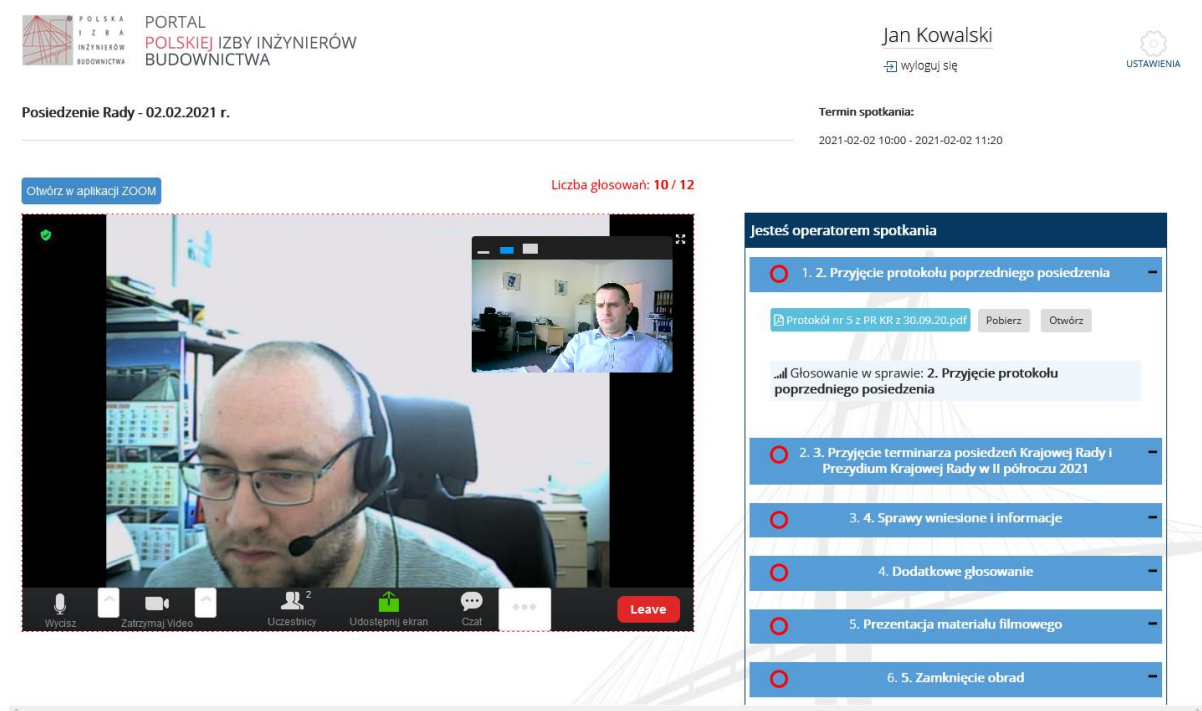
POLSKA IZBA INŻYNIERÓW BUDOWNICTWA

PORTAL
POLSKIEJ IZBY INŻYNIERÓW
BUDOWNICTWA

Jan Kowalski

wyloguj się

USTAWIENIA

Posiedzenie Rady - 02.02.2021 r.

Termin spotkania:

2021-02-02 10:00 - 2021-02-02 11:20

Otwórz w aplikacji ZOOM

Liczba głosowań: 10 / 12

Wycisz

Zatrzymaj Video

Uczestnicy 2

Udostępnij ekran

Czat

Leave

Jesteś operatorem spotkania

1. 2. Przyjęcie protokołu poprzedniego posiedzenia

Protokół nr 5 z PR KR z 30.09.20.pdf

Pobierz

Otwórz

Głosowanie w sprawie: 2. Przyjęcie protokołu poprzedniego posiedzenia

2. 3. Przyjęcie terminarza posiedzeń Krajowej Rady i Prezydium Krajowej Rady w II półroczu 2021

3. 4. Sprawy wniesione i informacje

4. Dodatkowe głosowanie

5. Prezentacja materiału filmowego

6. 5. Zamknięcie obrad